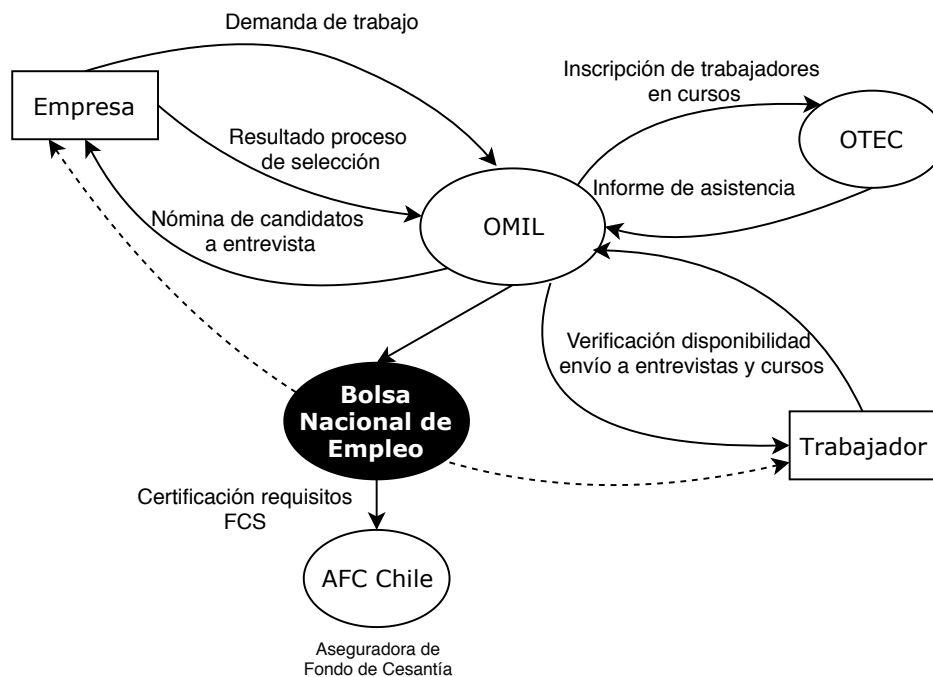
Demanda de trabajo

Empresa

Inscripción de trabajadores en cursos

OTEC

Resultado proceso de selección

Informe de asistencia

Nómina de candidatos a entrevista

OMIL

Verificación disponibilidad envío a entrevistas y cursos

Bolsa Nacional de Empleo

Trabajador

Certificación requisitos FCS

AFC Chile

Aseguradora de Fondo de Cesantía